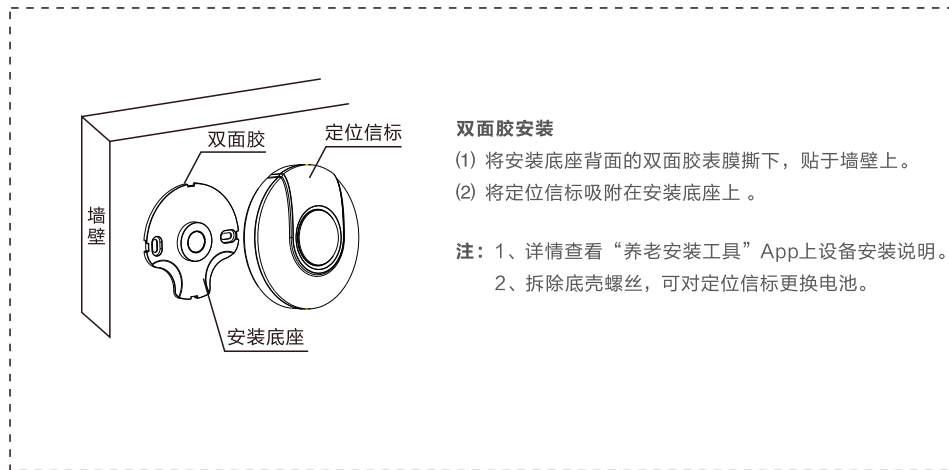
双面胶
定位信标
墙壁
安装底座

双面胶安装
(1) 将安装底座背面的双面胶表膜撕下，贴于墙壁上。
(2) 将定位信标吸附在安装底座上 。

注：1、详情查看“养老安装工具”App上设备安装说明。
2、拆除底壳螺丝，可对定位信标更换电池。